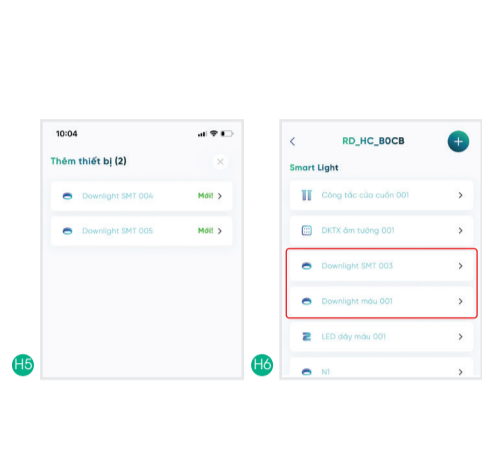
10:04

Thêm thiết bị (2)

Downlight SMT 004 Mới! >

Downlight SMT 005 Mới! >

H5

<

RD_HC_B0CB

+

Smart Light

Công tắc cửa cuốn 001 >

DKTX âm tường 001 >

Downlight SMT 003 >

Downlight màu 001 >

LED dây màu 001 >

N1 >

H6